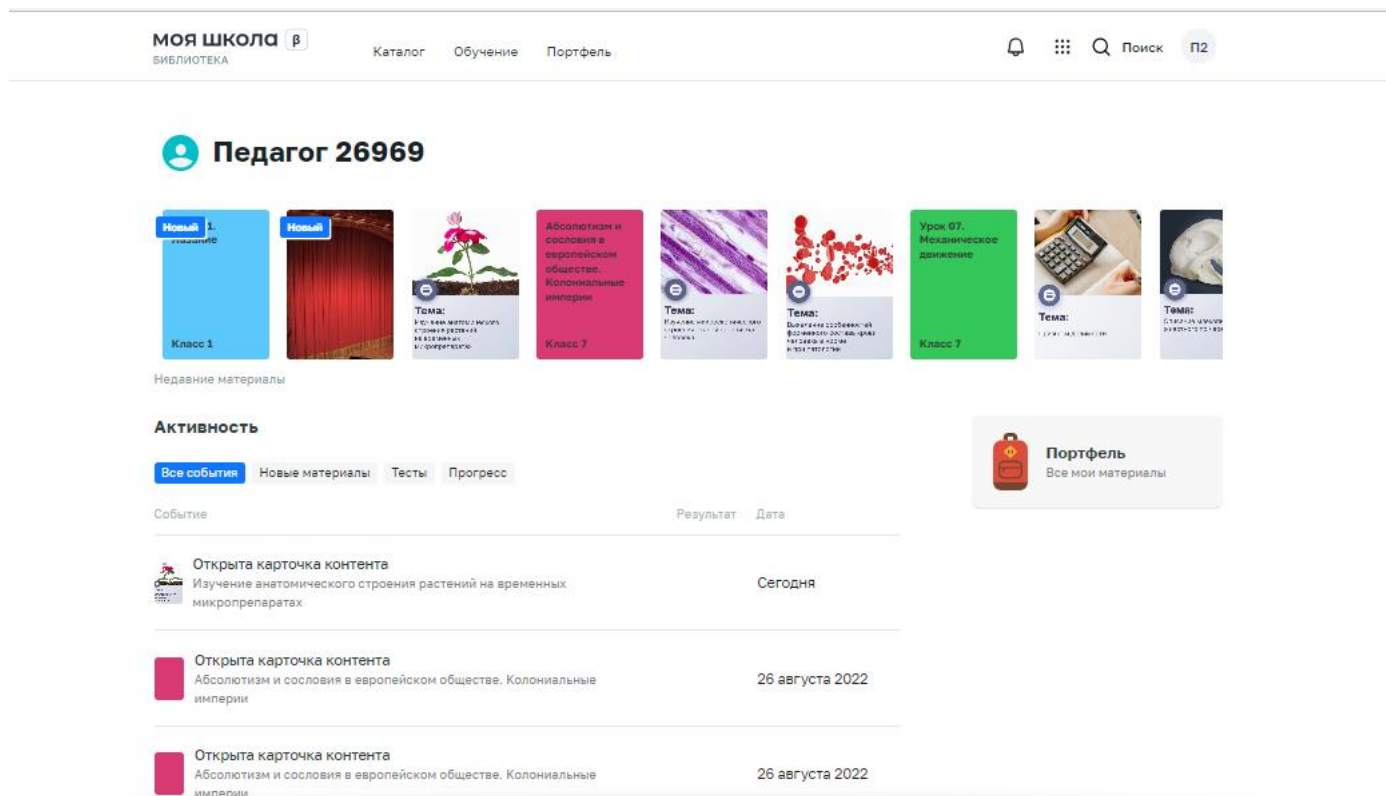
моя школа β
БИБЛИОТЕКА

Каталог Обучение Портфель

Поиск П2

Педагог 26969

Новый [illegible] 1. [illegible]азание Класс 1

Новый

Тема: Изучение анатомического строения растений на временных микропрепаратах

Абсолютизм и сословия в европейском обществе. Колониальные империи Класс 7

Тема: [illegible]

Тема: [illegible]

Урок 07. Механическое движение Класс 7

Тема: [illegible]

Тема: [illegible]

Недавние материалы

Активность

Все события Новые материалы Тесты Прогресс

Событие Результат Дата

Открыта карточка контента
Изучение анатомического строения растений на временных микропрепаратах
Сегодня

Открыта карточка контента
Абсолютизм и сословия в европейском обществе. Колониальные империи
26 августа 2022

Открыта карточка контента
Абсолютизм и сословия в европейском обществе. Колониальные империи
26 августа 2022

Портфель
Все мои материалы